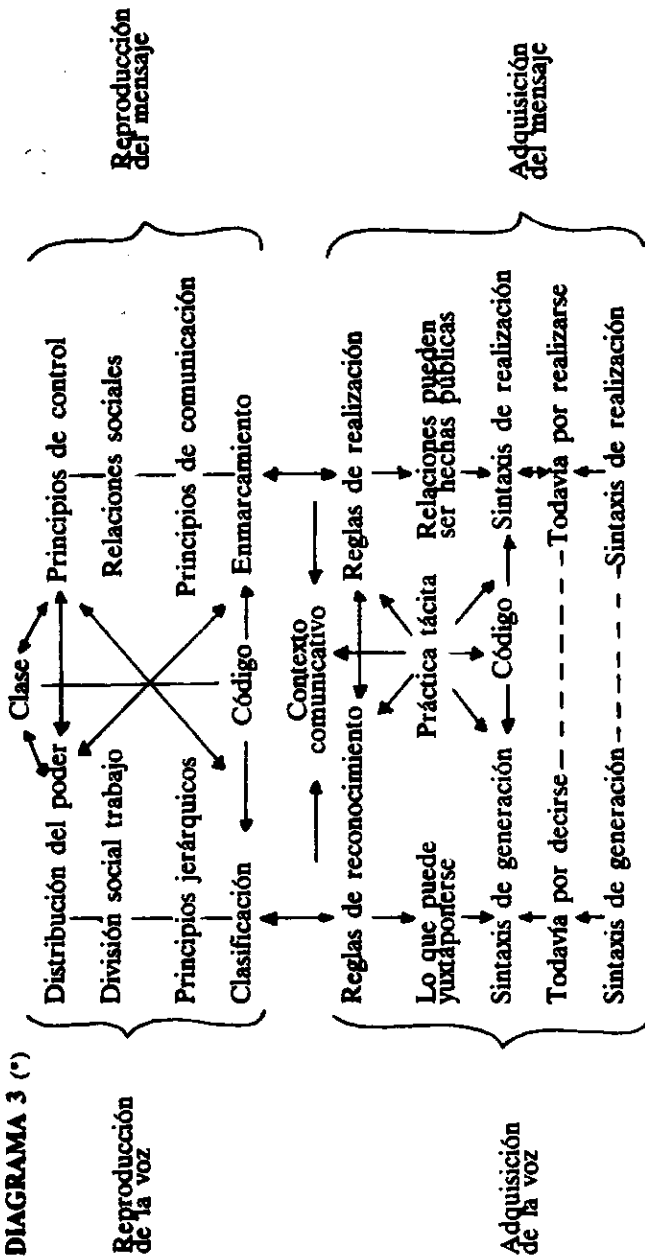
DIAGRAMA 3 (*)

Reproducción de la voz

Adquisición de la voz

Clase

Distribución del poder

Principios de control

División social trabajo

Relaciones sociales

Principios jerárquicos

Principios de comunicación

Clasificación

Código

Enmarcamiento

Contexto comunicativo

Reglas de reconocimiento

Reglas de realización

Práctica tácita

Lo que puede yuxtaponerse

Relaciones pueden ser hechas públicas

Sintaxis de generación

Código

Sintaxis de realización

Todavía por decirse

Todavía por realizarse

Sintaxis de generación

Sintaxis de realización

Reproducción del mensaje

Adquisición del mensaje